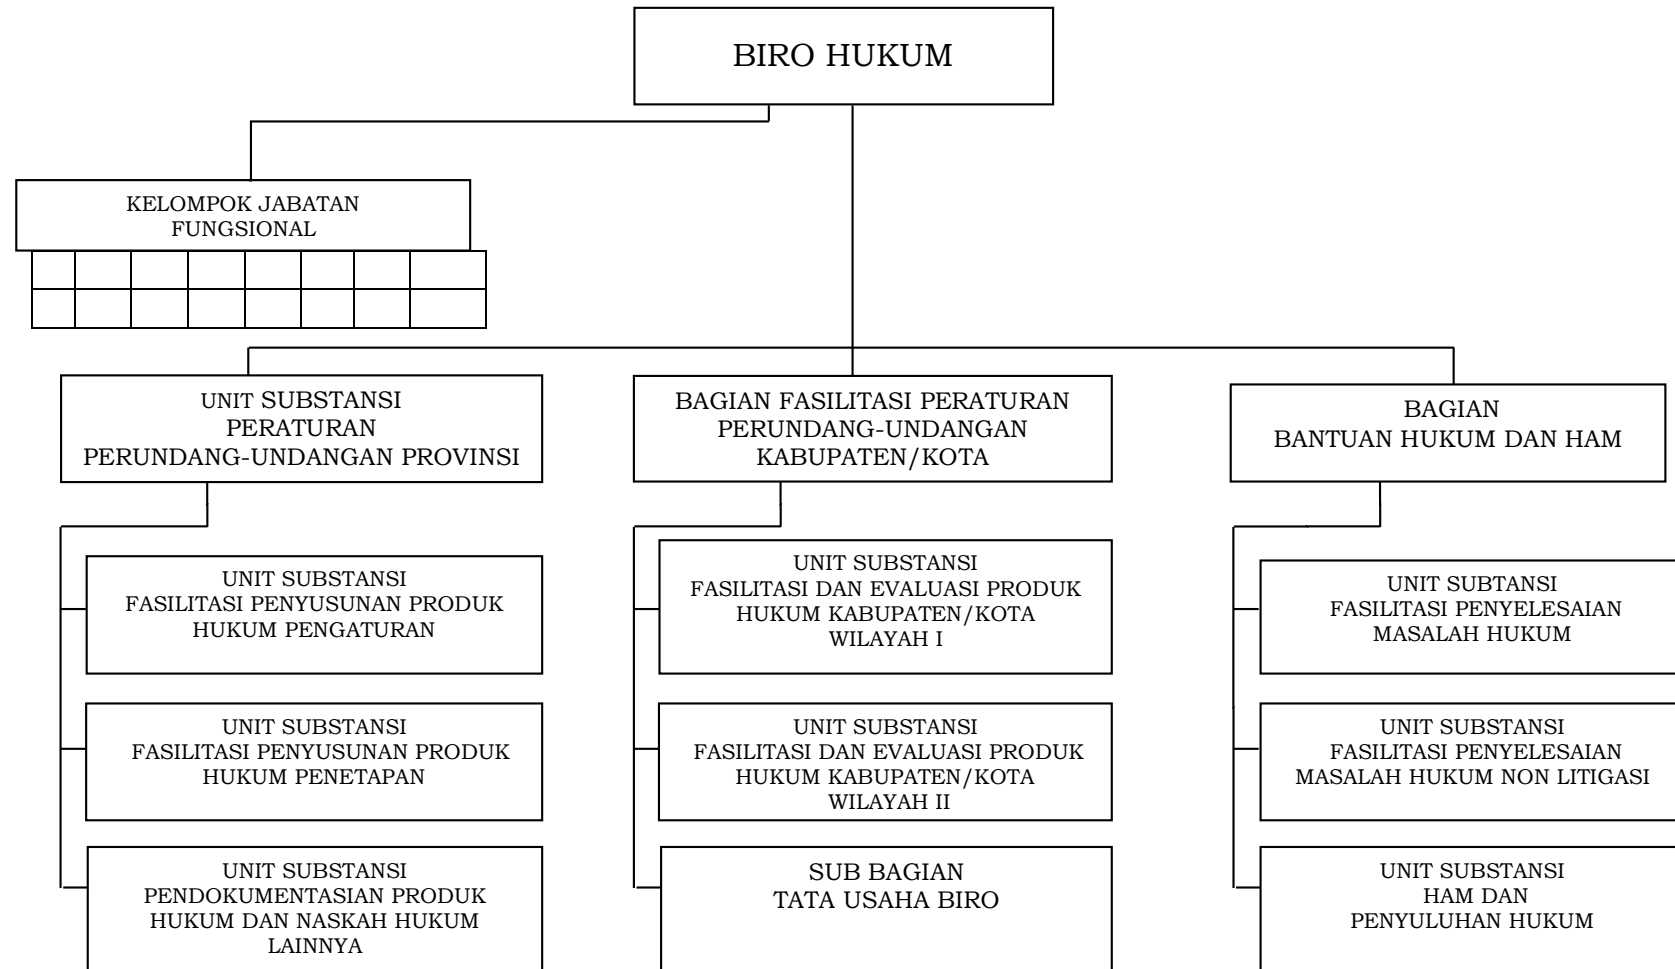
BIRO HUKUM

KELOMPOK JABATAN FUNGSIONAL

UNIT SUBSTANSI PERATURAN PERUNDANG-UNDANGAN PROVINSI

BAGIAN FASILITASI PERATURAN PERUNDANG-UNDANGAN KABUPATEN/KOTA

BAGIAN BANTUAN HUKUM DAN HAM

UNIT SUBSTANSI FASILITASI PENYUSUNAN PRODUK HUKUM PENGATURAN

UNIT SUBSTANSI FASILITASI PENYUSUNAN PRODUK HUKUM PENETAPAN

UNIT SUBSTANSI PENDOKUMENTASIAN PRODUK HUKUM DAN NASKAH HUKUM LAINNYA

UNIT SUBSTANSI FASILITASI DAN EVALUASI PRODUK HUKUM KABUPATEN/KOTA WILAYAH I

UNIT SUBSTANSI FASILITASI DAN EVALUASI PRODUK HUKUM KABUPATEN/KOTA WILAYAH II

SUB BAGIAN TATA USAHA BIRO

UNIT SUBTANSI FASILITASI PENYELESAIAN MASALAH HUKUM

UNIT SUBSTANSI FASILITASI PENYELESAIAN MASALAH HUKUM NON LITIGASI

UNIT SUBSTANSI HAM DAN PENYULUHAN HUKUM